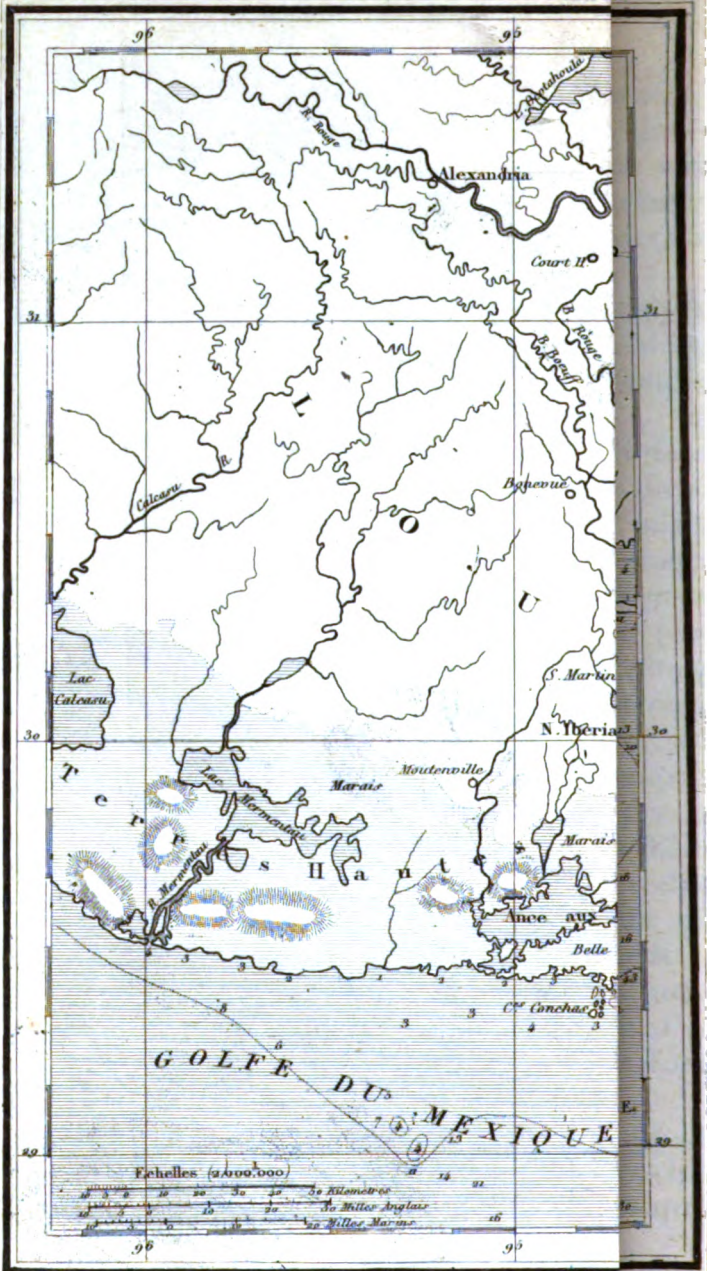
96
95
R. Rouge
Catahoula
Alexandria
Court H.
31
31
B. Rouge
B. Boeuf
L
O
U
Calcasu R.
Bonevue
S. Martin
Lac Calcasu
30
30
N. Iberia
Lac Mermentau
Moutonville
Marais
Marais
T e r r e s H a u t e s
B. Mermentau
Ance aux
Belle
Cte Conchas
GOLFE DU MEXIQUE
29
29
Echelles (2,000,000)
50 Kilomètres
30 Milles Anglais
20 Milles Marins
96
95